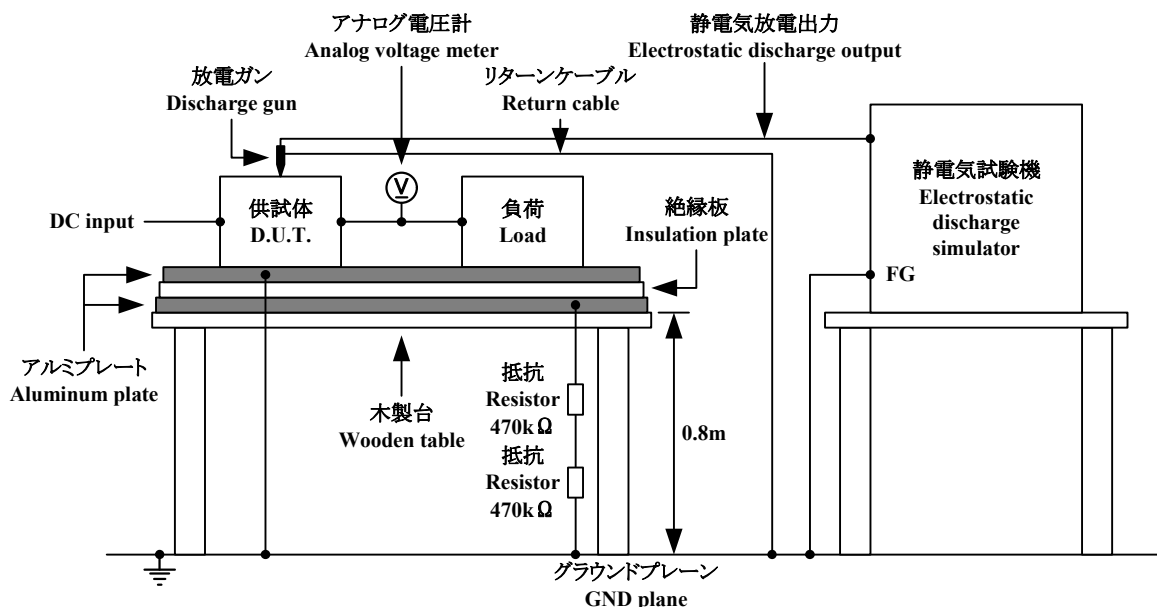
アナログ電圧計
Analog voltage meter

静電気放電出力
Electrostatic discharge output

放電ガン
Discharge gun

リターンケーブル
Return cable

V

静電気試験機
Electrostatic discharge simulator

DC input

供試体
D.U.T.

負荷
Load

絶縁板
Insulation plate

FG

アルミプレート
Aluminum plate

木製台
Wooden table

抵抗
Resistor
470kΩ

抵抗
Resistor
470kΩ

0.8m

グラウンドプレーン
GND plane